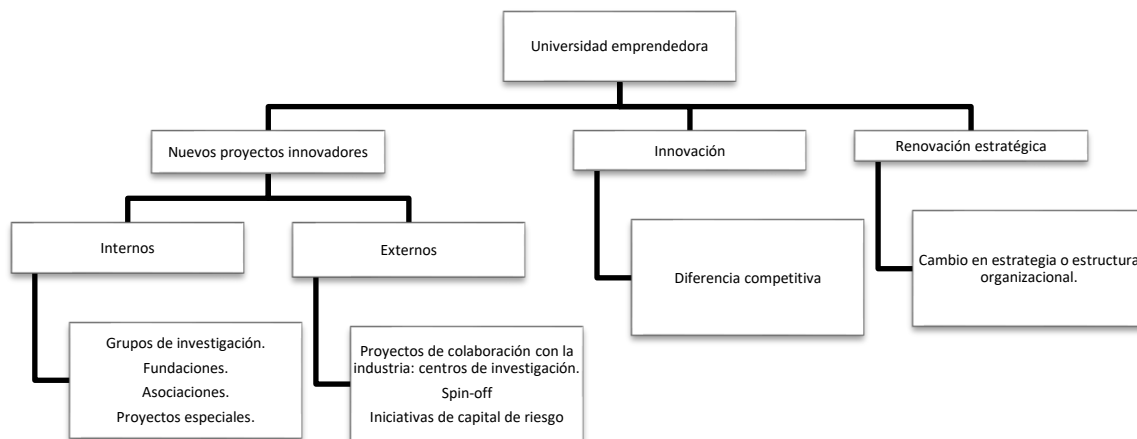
Universidad emprendedora

Nuevos proyectos innovadores

Internos

Grupos de investigación.
Fundaciones.
Asociaciones.
Proyectos especiales.

Externos

Proyectos de colaboración con la industria: centros de investigación.
Spin-off
Iniciativas de capital de riesgo

Innovación

Diferencia competitiva

Renovación estratégica

Cambio en estrategia o estructura organizacional.